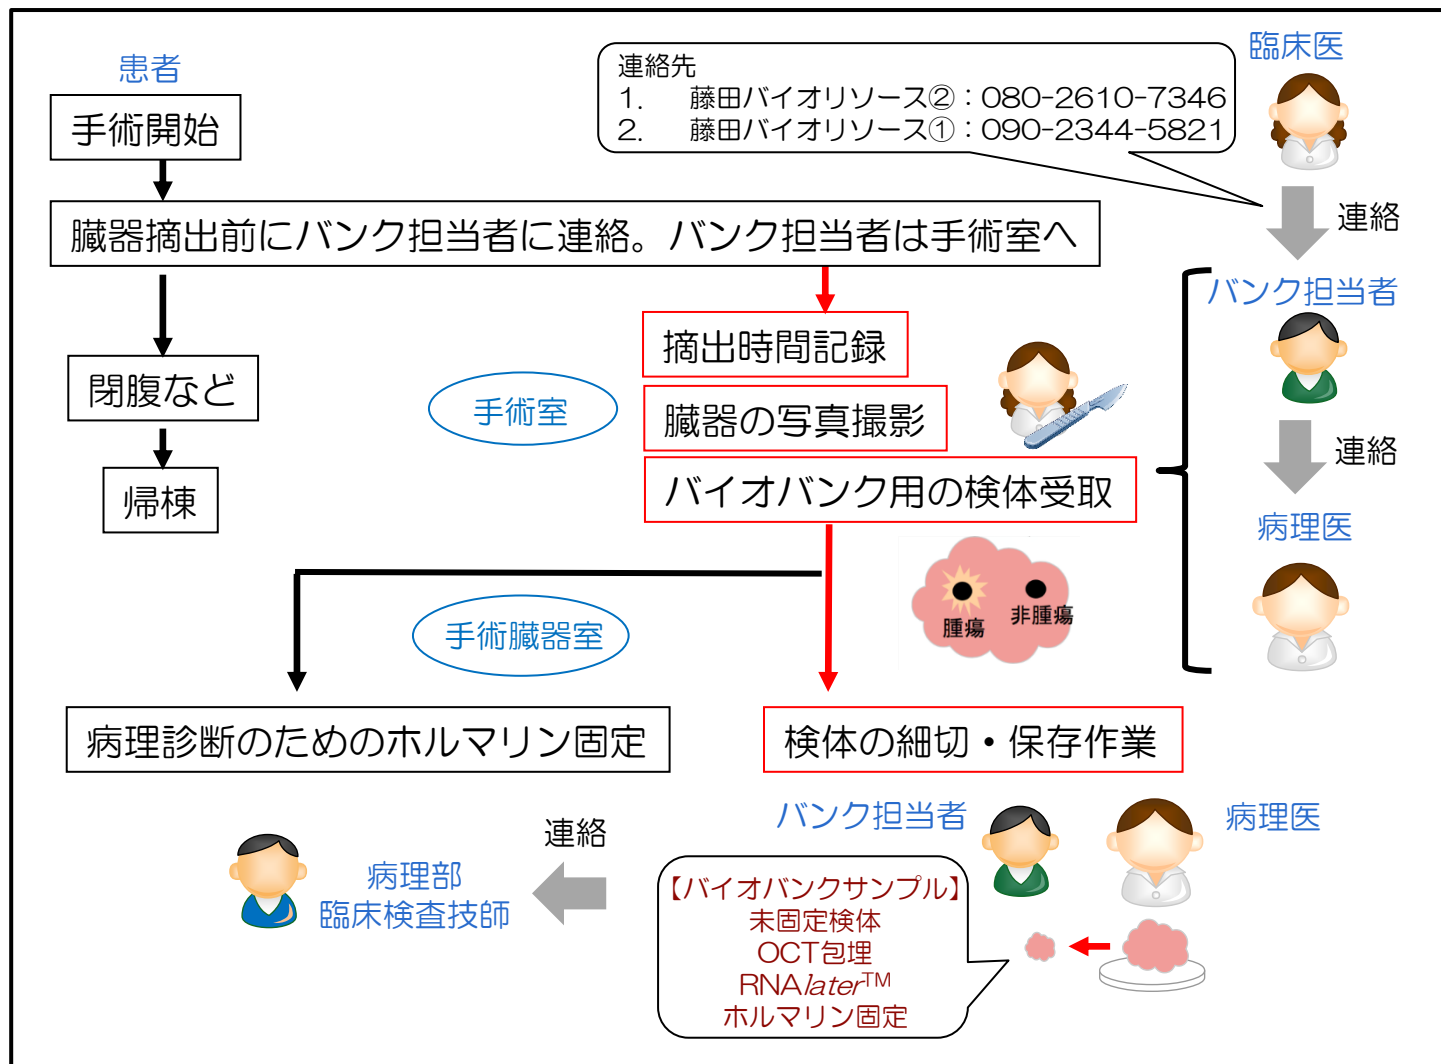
患者

手術開始

連絡先
1. 藤田バイオリソース②：080-2610-7346
2. 藤田バイオリソース①：090-2344-5821

臨床医

連絡

臓器摘出前にバンク担当者に連絡。バンク担当者は手術室へ

バンク担当者

閉腹など

帰棟

手術室

摘出時間記録

臓器の写真撮影

バイオバンク用の検体受取

連絡

病理医

腫瘍

非腫瘍

手術臓器室

病理診断のためのホルマリン固定

検体の細切・保存作業

バンク担当者

病理医

連絡

病理部
臨床検査技師

【バイオバンクサンプル】
未固定検体
OCT包埋
RNA*later*™
ホルマリン固定